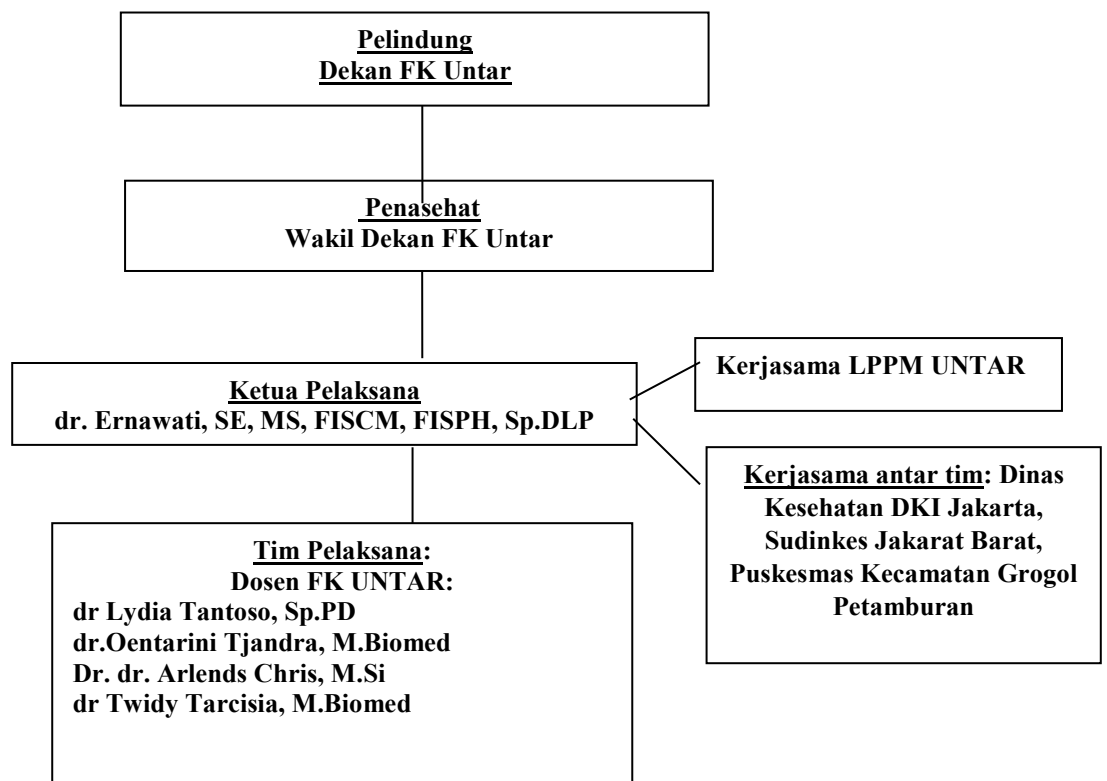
Pelindung
Dekan FK Untar

Penasehat
Wakil Dekan FK Untar

Ketua Pelaksana
dr. Ernawati, SE, MS, FISCM, FISPH, Sp.DLP

Kerjasama LPPM UNTAR

Kerjasama antar tim: Dinas Kesehatan DKI Jakarta, Sudinkes Jakarat Barat, Puskesmas Kecamatan Grogol Petamburan

Tim Pelaksana:
Dosen FK UNTAR:
dr Lydia Tantoso, Sp.PD
dr.Oentarini Tjandra, M.Biomed
Dr. dr. Arlends Chris, M.Si
dr Twidy Tarcisia, M.Biomed